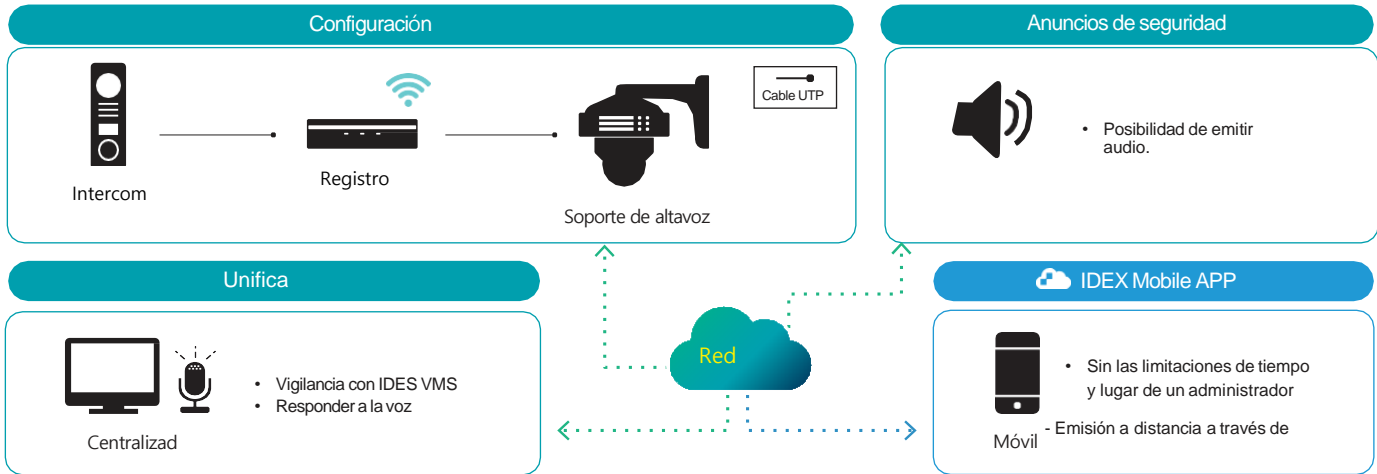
Configuración

Cable UTP

Intercom

Registro

Soporte de altavoz

Anuncios de seguridad

• Posibilidad de emitir audio.

Unifica

• Vigilancia con IDES VMS
• Responder a la voz

Centralizad

Red

IDEX Mobile APP

• Sin las limitaciones de tiempo y lugar de un administrador

- Emisión a distancia a través de

Móvil